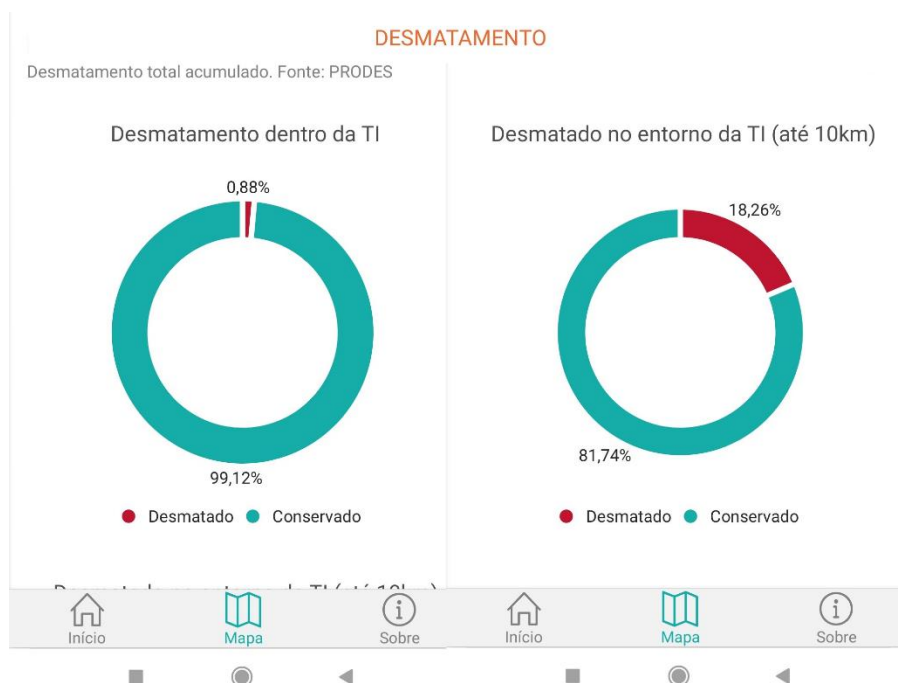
DESMATAMENTO

Desmatamento total acumulado. Fonte: PRODES

Desmatamento dentro da TI

0,88%

99,12%

Desmatado Conservado

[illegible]

Início Mapa Sobre

Desmatado no entorno da TI (até 10km)

18,26%

81,74%

Desmatado Conservado

Início Mapa Sobre